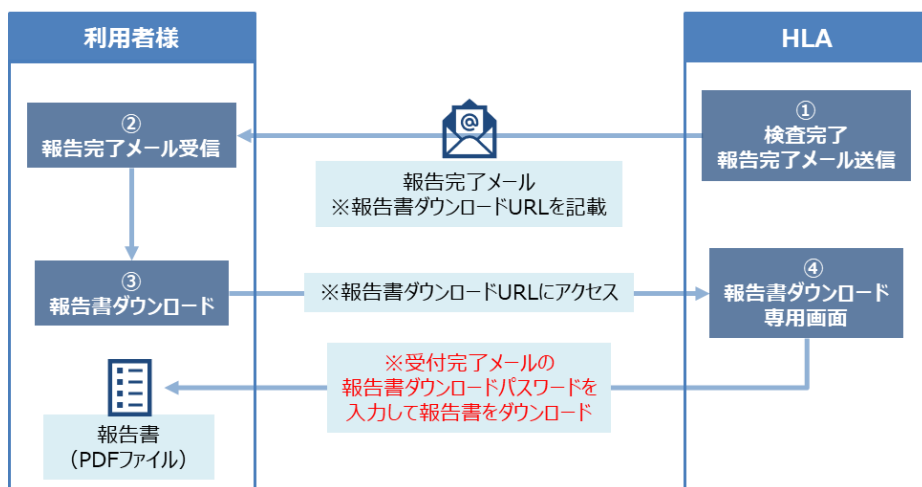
利用者様

HLA

①
検査完了
報告完了メール送信

②
報告完了メール受信

報告完了メール
※報告書ダウンロードURLを記載

③
報告書ダウンロード

※報告書ダウンロードURLにアクセス

④
報告書ダウンロード
専用画面

※受付完了メールの
報告書ダウンロードパスワードを
入力して報告書をダウンロード

報告書
（PDFファイル）